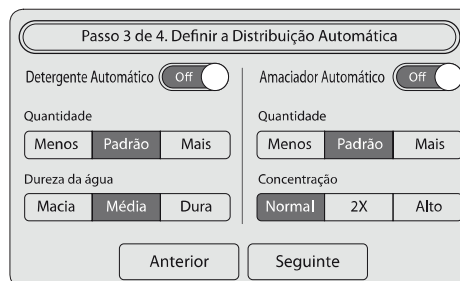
Passo 3 de 4. Definir a Distribuição Automática

Detergente Automático Off

Quantidade

Menos Padrão Mais

Dureza da água

Macia Média Dura

Amaciador Automático Off

Quantidade

Menos Padrão Mais

Concentração

Normal 2X Alto

Anterior Seguinte